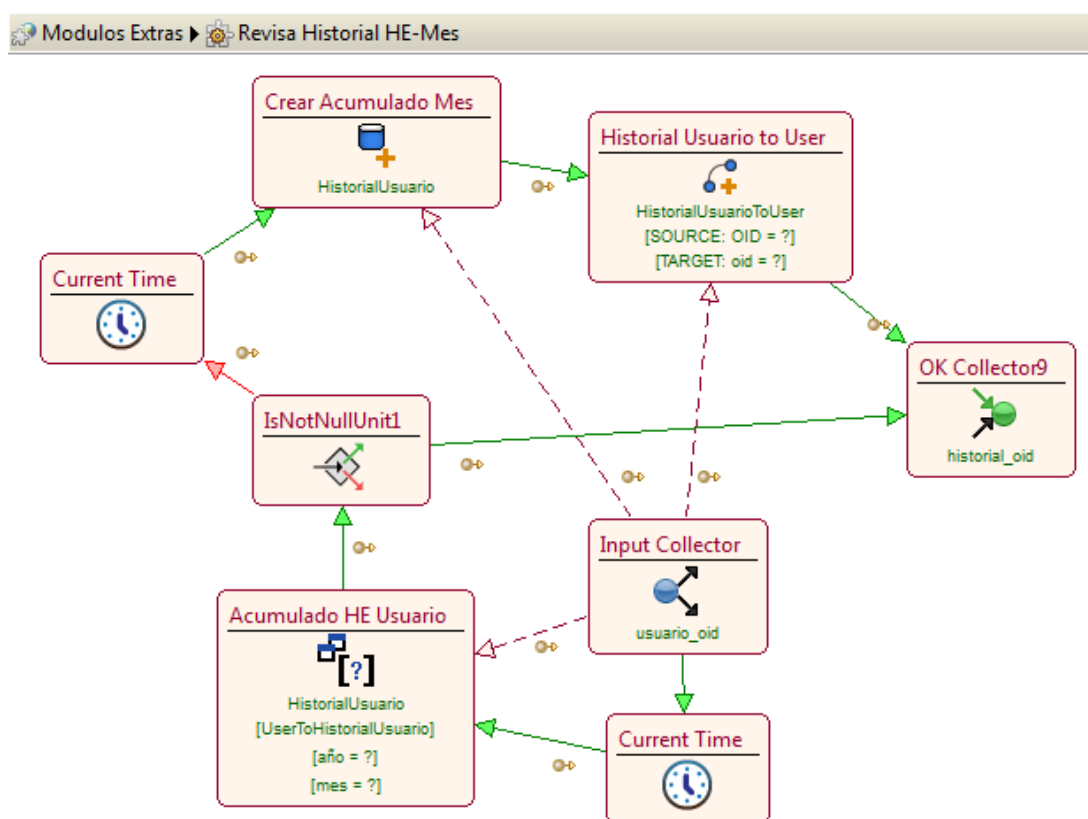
Modulos Extras ▸ Revisa Historial HE-Mes

Crear Acumulado Mes
HistorialUsuario

Historial Usuario to User
HistorialUsuarioToUser
[SOURCE: OID = ?]
[TARGET: oid = ?]

Current Time

OK Collector9
historial_oid

IsNotNullUnit1

Input Collector
usuario_oid

Acumulado HE Usuario
HistorialUsuario
[UserToHistorialUsuario]
[año = ?]
[mes = ?]

Current Time